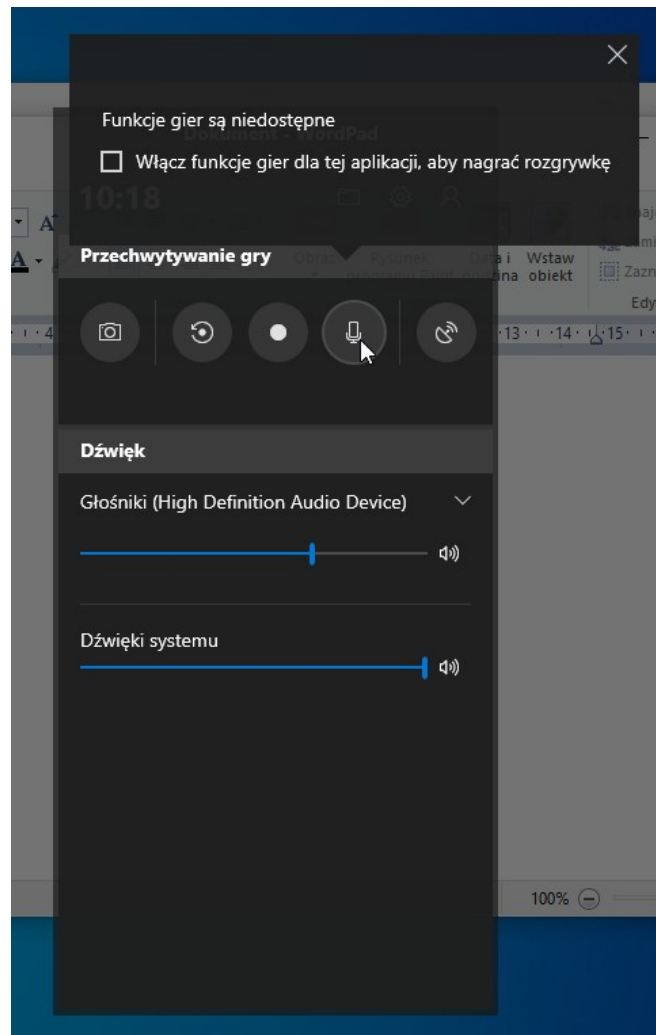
Funkcje gier są niedostępne

Włącz funkcje gier dla tej aplikacji, aby nagrać rozgrywkę

Dokument - WordPad

10:18

Przechwytywanie gry

Data i godzina

Wstaw obiekt

Zazn

Edy

13 · 14 · 15

Dźwięk

Głośniki (High Definition Audio Device)

Dźwięki systemu

100%